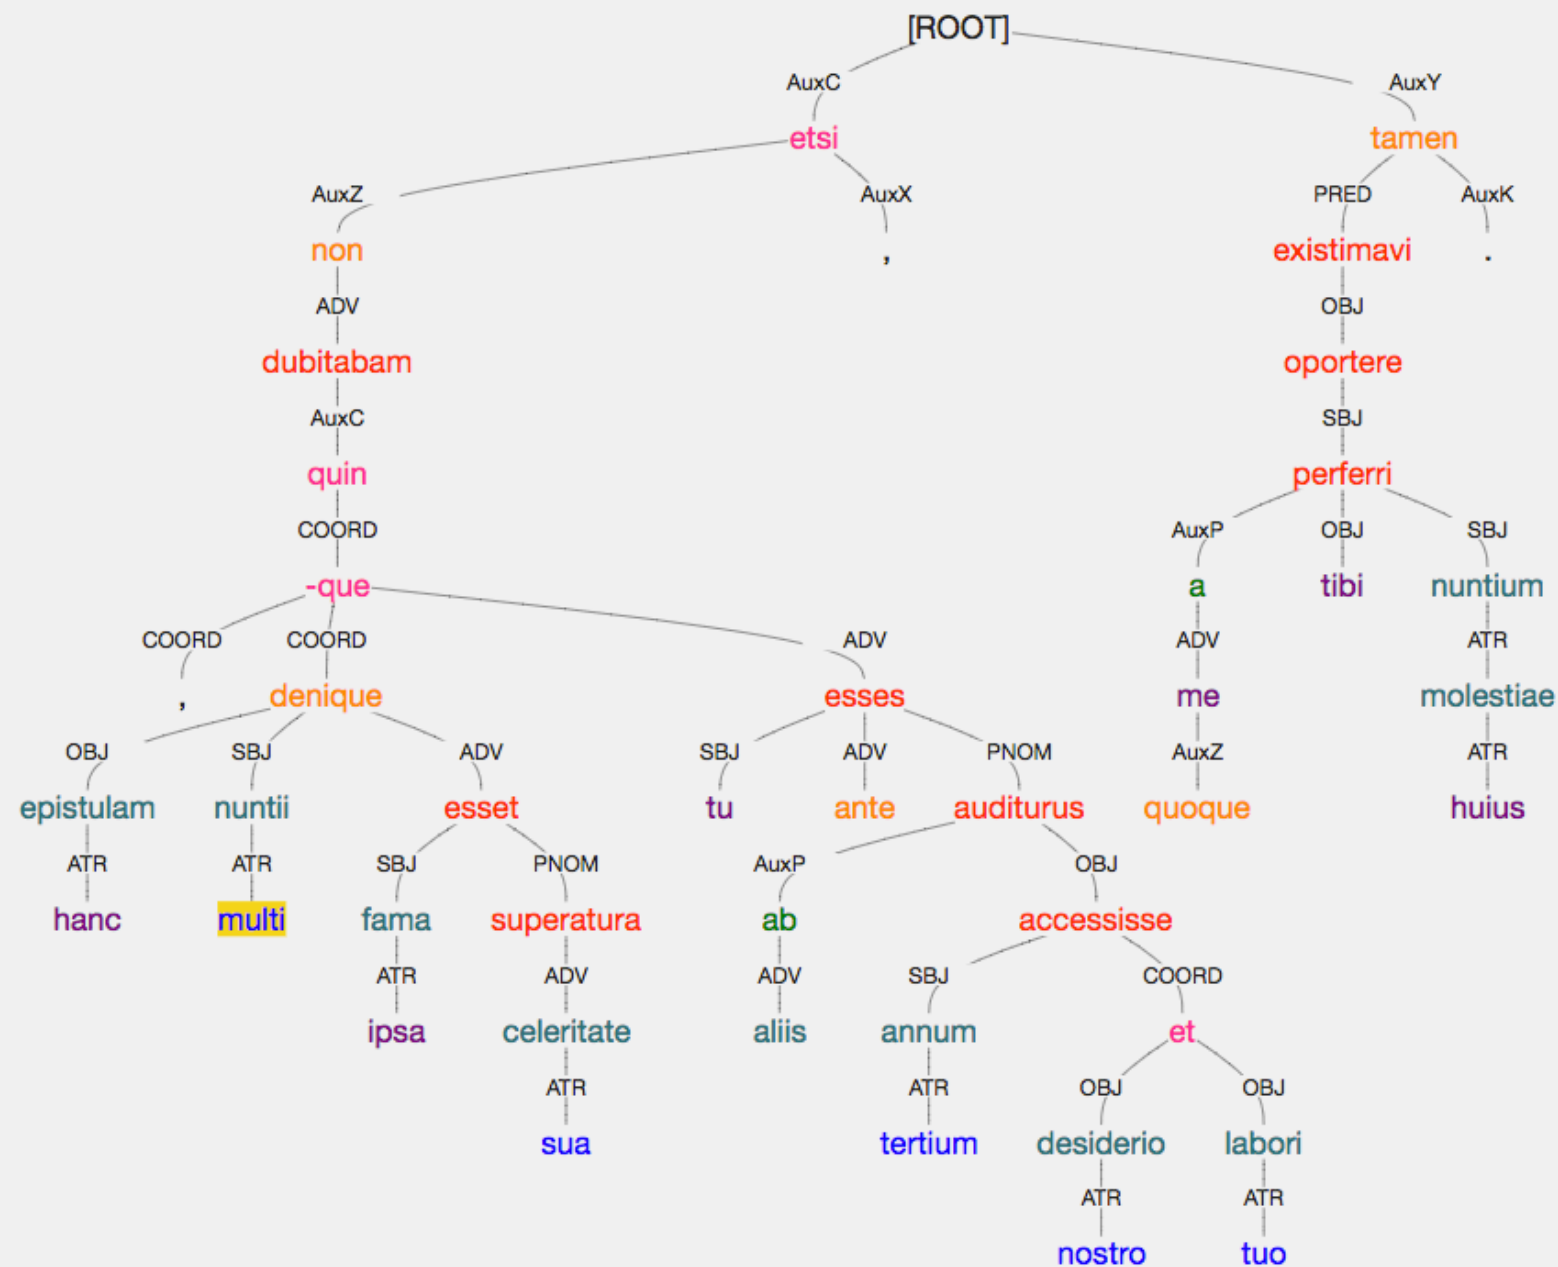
[ROOT]

AuxC
etsi

AuxZ
non
ADV
dubitabam
AuxC
quin
COORD
-que

COORD
,

COORD
denique

OBJ
epistulam
ATR
hanc

SBJ
nuntii
ATR
multi

ADV
esset
SBJ
fama
ATR
ipsa
PNOM
superatura
ADV
celeritate
ATR
sua

ADV
esses
SBJ
tu
ADV
ante
PNOM
auditurus
AuxP
ab
ADV
aliis
OBJ
accessisse
SBJ
annum
ATR
tertium
COORD
et
OBJ
desiderio
ATR
nostro
OBJ
labori
ATR
tuo

AuxX
,

AuxY
tamen
PRED
existimavi
OBJ
oportere
SBJ
perferri
AuxP
a
ADV
me
AuxZ
quoque
OBJ
tibi
SBJ
nuntium
ATR
molestiae
ATR
huius

AuxK
.